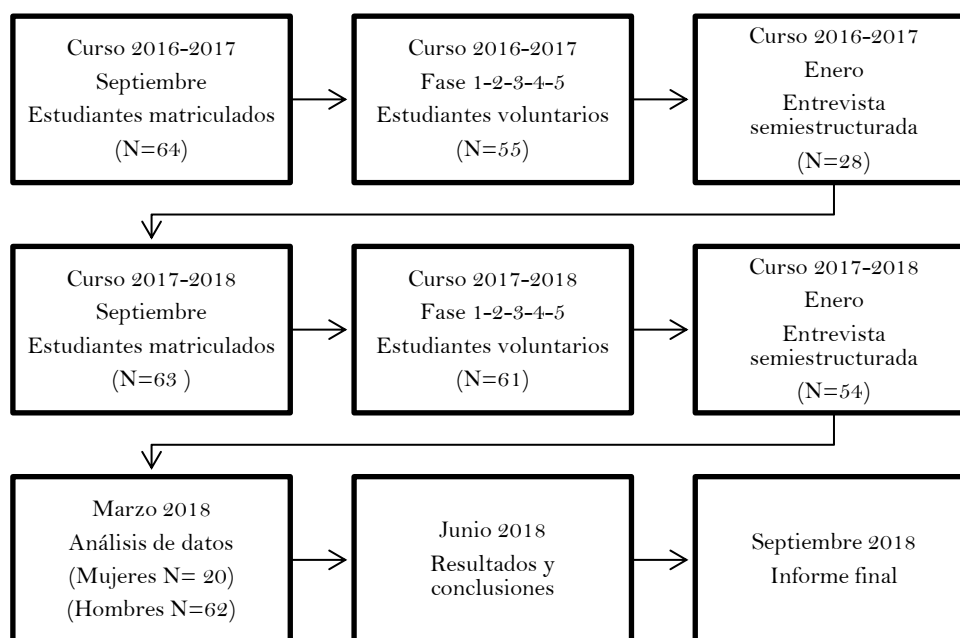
Curso 2016-2017
Septiembre
Estudiantes matriculados
(N=64)

Curso 2016-2017
Fase 1-2-3-4-5
Estudiantes voluntarios
(N=55)

Curso 2016-2017
Enero
Entrevista semiestructurada
(N=28)

Curso 2017-2018
Septiembre
Estudiantes matriculados
(N=63 )

Curso 2017-2018
Fase 1-2-3-4-5
Estudiantes voluntarios
(N=61)

Curso 2017-2018
Enero
Entrevista semiestructurada
(N=54)

Marzo 2018
Análisis de datos
(Mujeres N= 20)
(Hombres N=62)

Junio 2018
Resultados y conclusiones

Septiembre 2018
Informe final